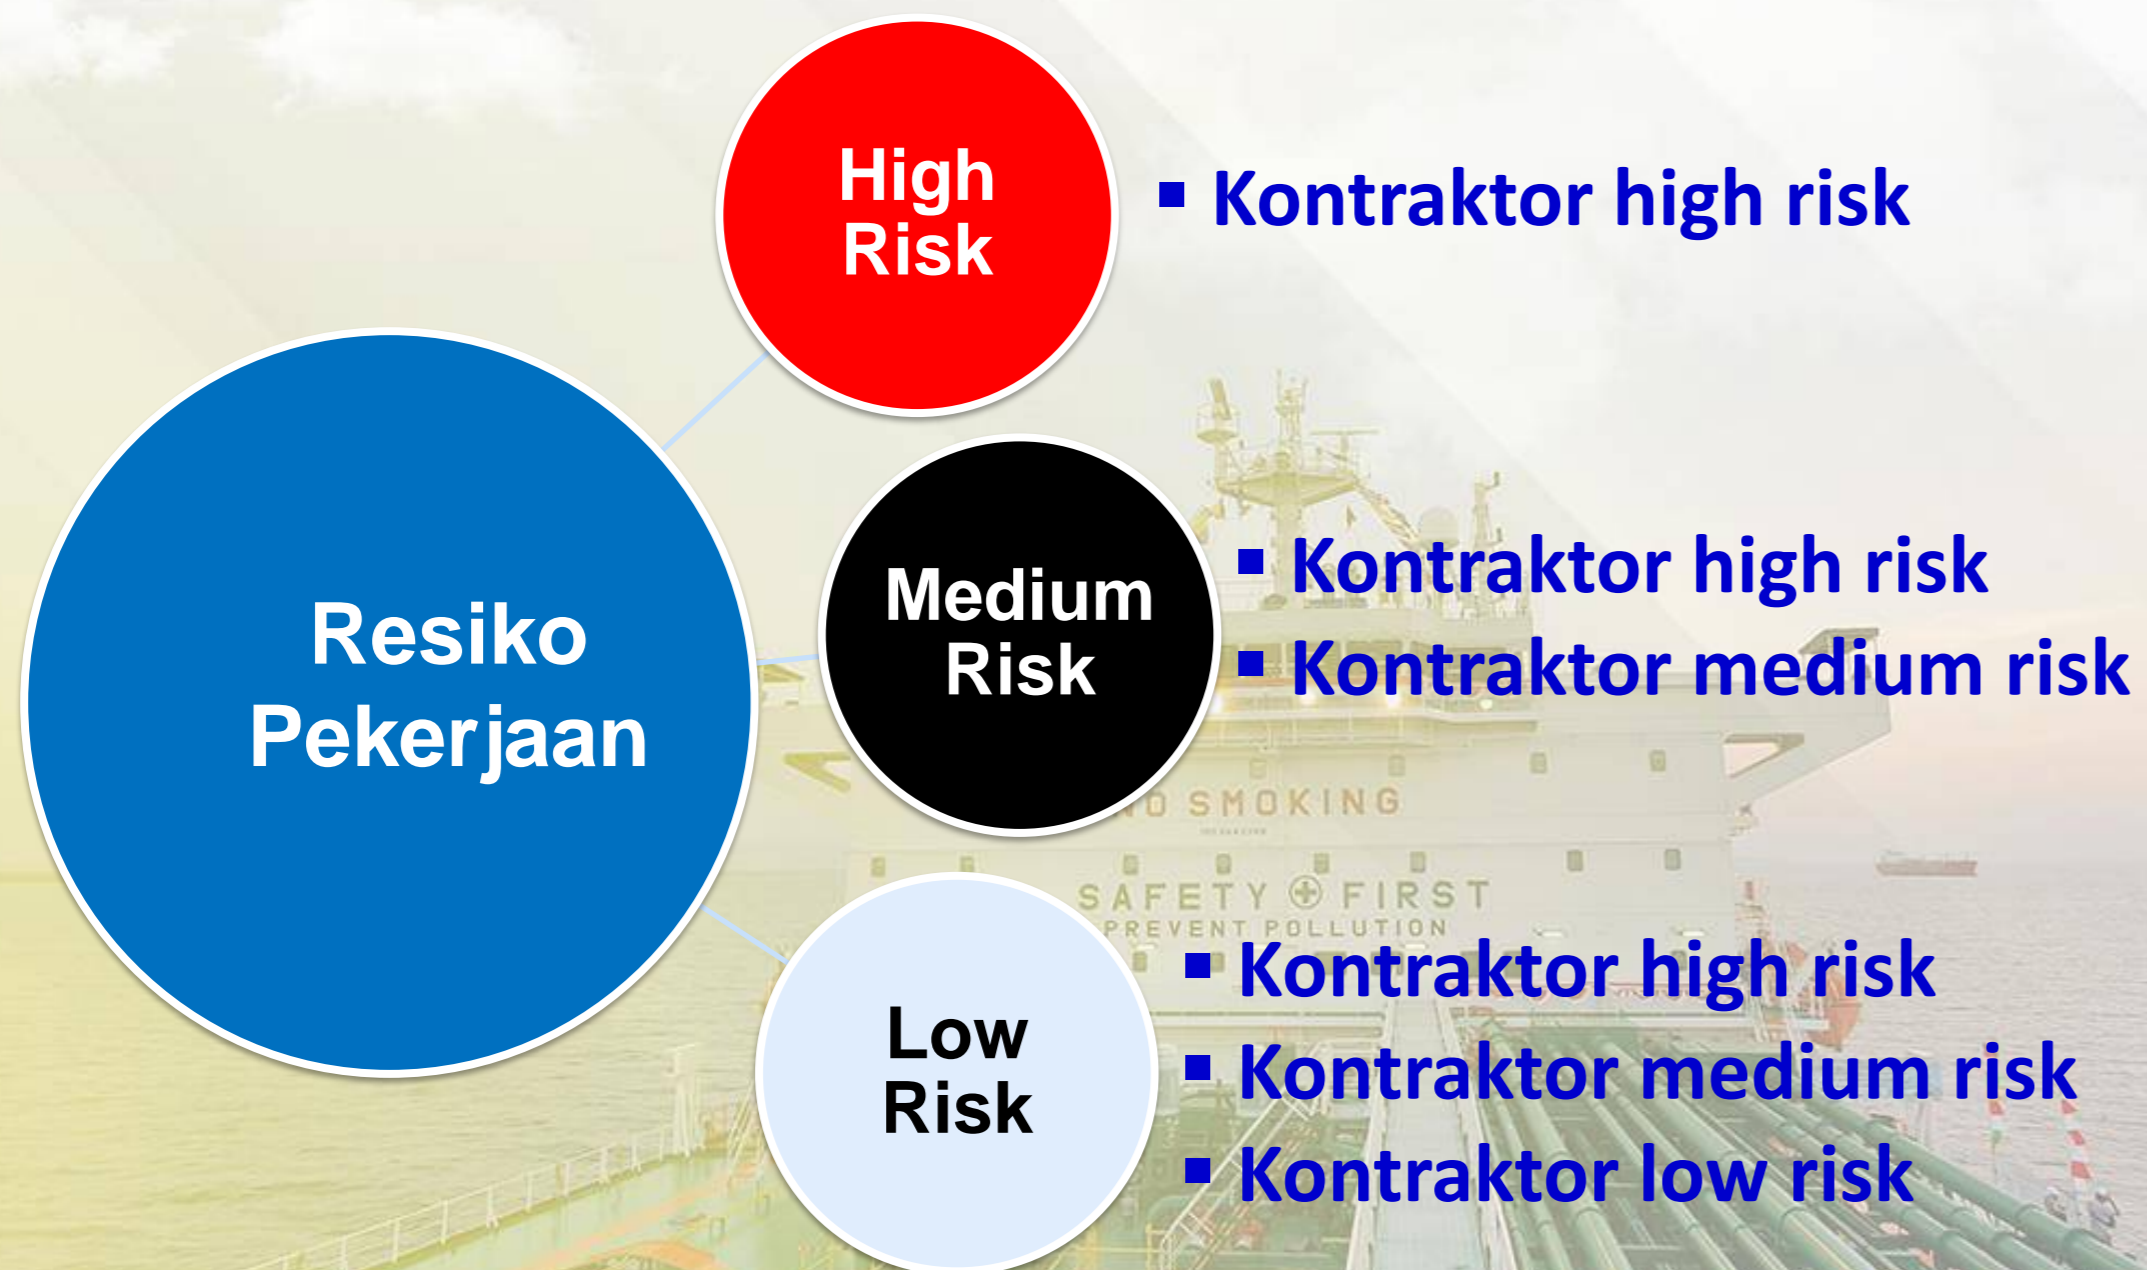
Resiko Pekerjaan

High Risk

- Kontraktor high risk

Medium Risk

- Kontraktor high risk
- Kontraktor medium risk

Low Risk

- Kontraktor high risk
- Kontraktor medium risk
- Kontraktor low risk

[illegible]O SMOKING

SAFETY FIRST
PREVENT POLLUTION